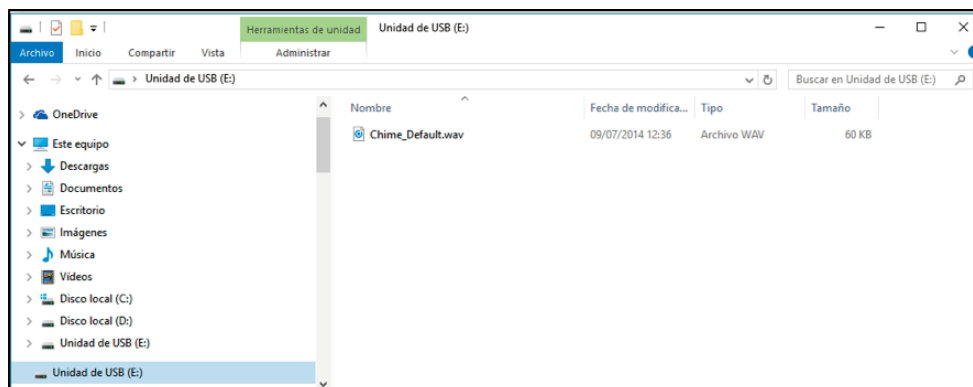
Herramientas de unidad
Unidad de USB (E:)
Archivo Inicio Compartir Vista Administrar
Unidad de USB (E:)
Buscar en Unidad de USB (E:)
OneDrive
Este equipo
Descargas
Documentos
Escritorio
Imágenes
Música
Vídeos
Disco local (C:)
Disco local (D:)
Unidad de USB (E:)
Unidad de USB (E:)

| Nombre | Fecha de modifica... | Tipo | Tamaño |
|---|---|---|---|
| Chime_Default.wav | 09/07/2014 12:36 | Archivo WAV | 60 KB |